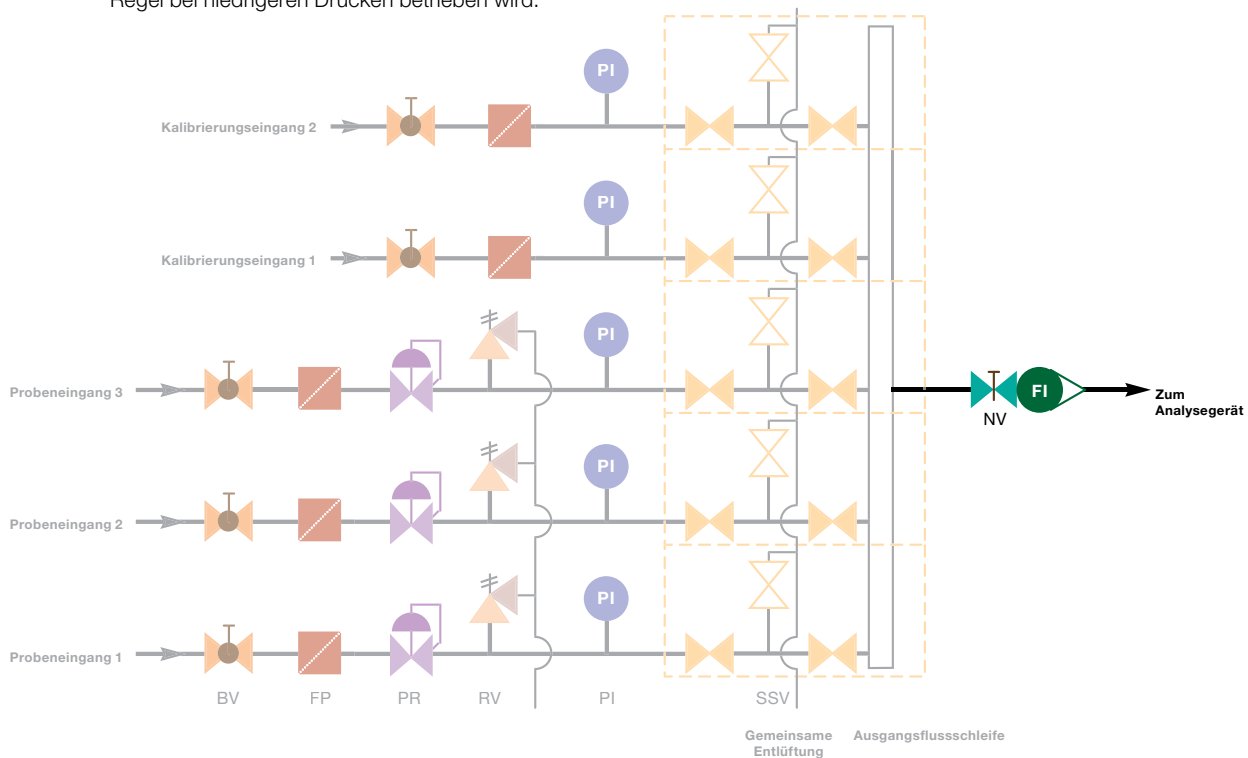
Regel bei niedrigeren Drücken betrieben wird.

PI

Kalibrierungseingang 2

PI

Kalibrierungseingang 1

PI

Probeneingang 3

NV

FI

Zum Analysegerät

PI

Probeneingang 2

PI

Probeneingang 1

BV FP PR RV PI SSV

Gemeinsame Entlüftung

Ausgangsflussschleife